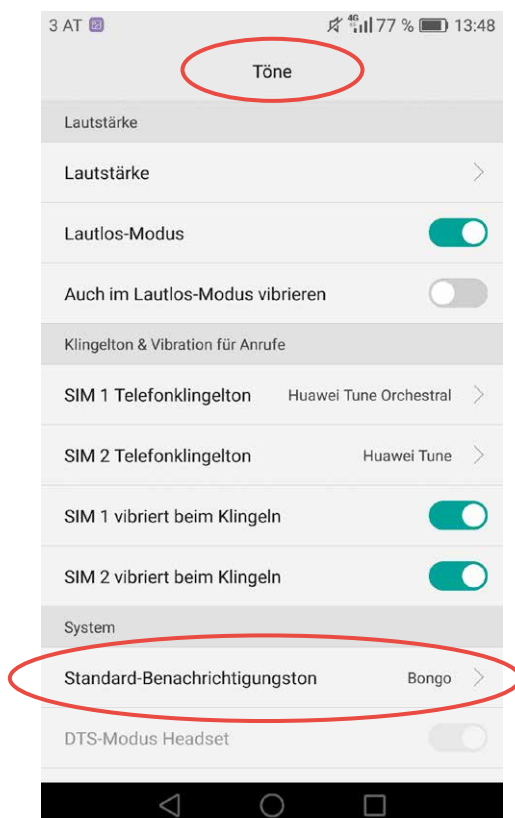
3 AT 4G 77 % 13:48

Töne

Lautstärke

Lautstärke

Lautlos-Modus

Auch im Lautlos-Modus vibrieren

Klingelton & Vibration für Anrufe

SIM 1 Telefonklingelton Huawei Tune Orchestral

SIM 2 Telefonklingelton Huawei Tune

SIM 1 vibriert beim Klingeln

SIM 2 vibriert beim Klingeln

System

Standard-Benachrichtigungston Bongo

DTS-Modus Headset